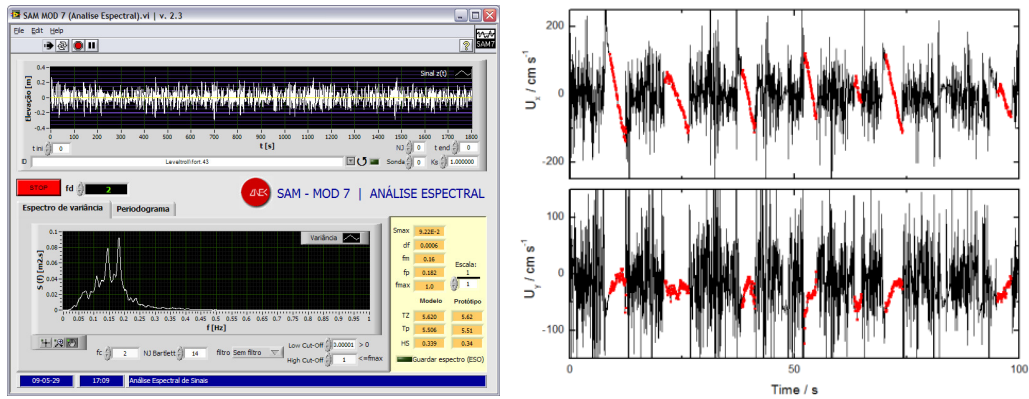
SAM MOD 7 (Analise Espectral).vi | v. 2.3

File Edit Help

SAM7

Sinal z(t)

Elevação [m]

0.4
0.2
0
-0.2
-0.4

0 100 200 300 400 500 600 700 800 900 1000 1100 1200 1300 1400 1500 1600 1700 1800

t [s]

t ini 0

NJ 0 t end 0

ID Levaltroll\fort 43

Sonda 0 Ks 1.000000

STOP fd 2

SAM - MOD 7 | ANÁLISE ESPECTRAL

Espectro de variância Periodograma

Variância

S (f) [m2.s]

f [Hz]

0 0.05 0.1 0.15 0.2 0.25 0.3 0.35 0.4 0.45 0.5 0.55 0.6 0.65 0.7 0.75 0.8 0.85 0.9 0.95 1

Smax 9.22E-2
df 0.0006
fm 0.16
fp 0.182
fmax 1.0

Escala: 1

| | Modelo | Protótipo |
|---|---|---|
| TZ | 5.620 | 5.62 |
| Tp | 5.506 | 5.51 |
| HS | 0.339 | 0.34 |

fc 2 NJ Bartlett 14 filtro Sem filtro

Low Cut-Off 0.00001 > 0

High Cut-Off 1 <=fmax

Guardar espectro (ESO)

09-05-29 17:09 Análise Espectral de Sinais

$U_x$ / cm s$^{-1}$

200
0
-200

$U_y$ / cm s$^{-1}$

100
0
-100

0 50 100

Time / s